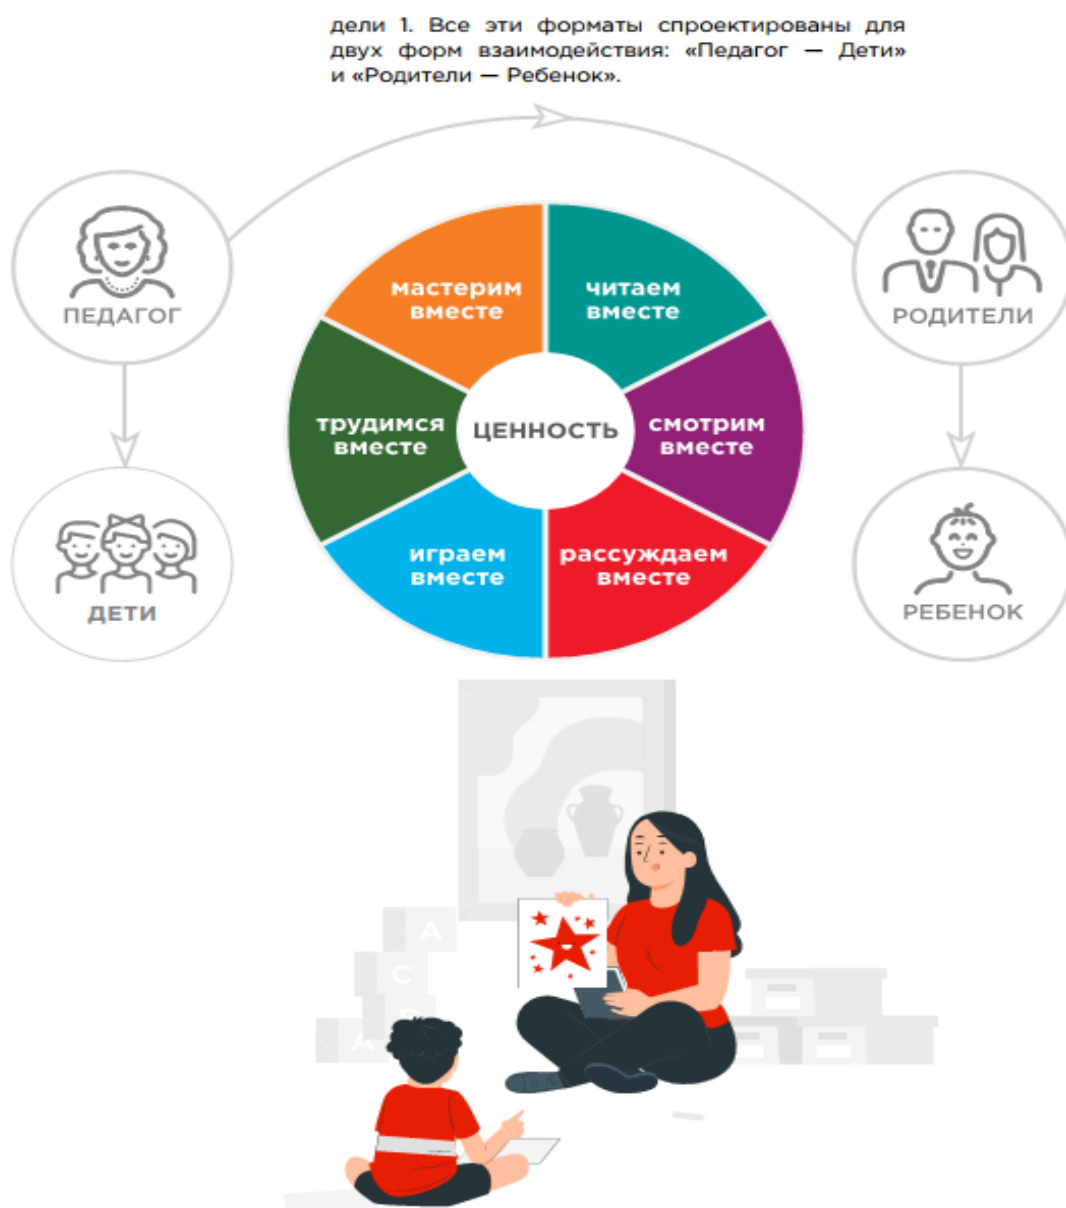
дели 1. Все эти форматы спроектированы для двух форм взаимодействия: «Педагог — Дети» и «Родители — Ребенок».

ПЕДАГОГ

ДЕТИ

мастерим вместе

читаем вместе

трудимся вместе

ЦЕННОСТЬ

смотрим вместе

играем вместе

рассуждаем вместе

РОДИТЕЛИ

РЕБЕНОК

A

C

A